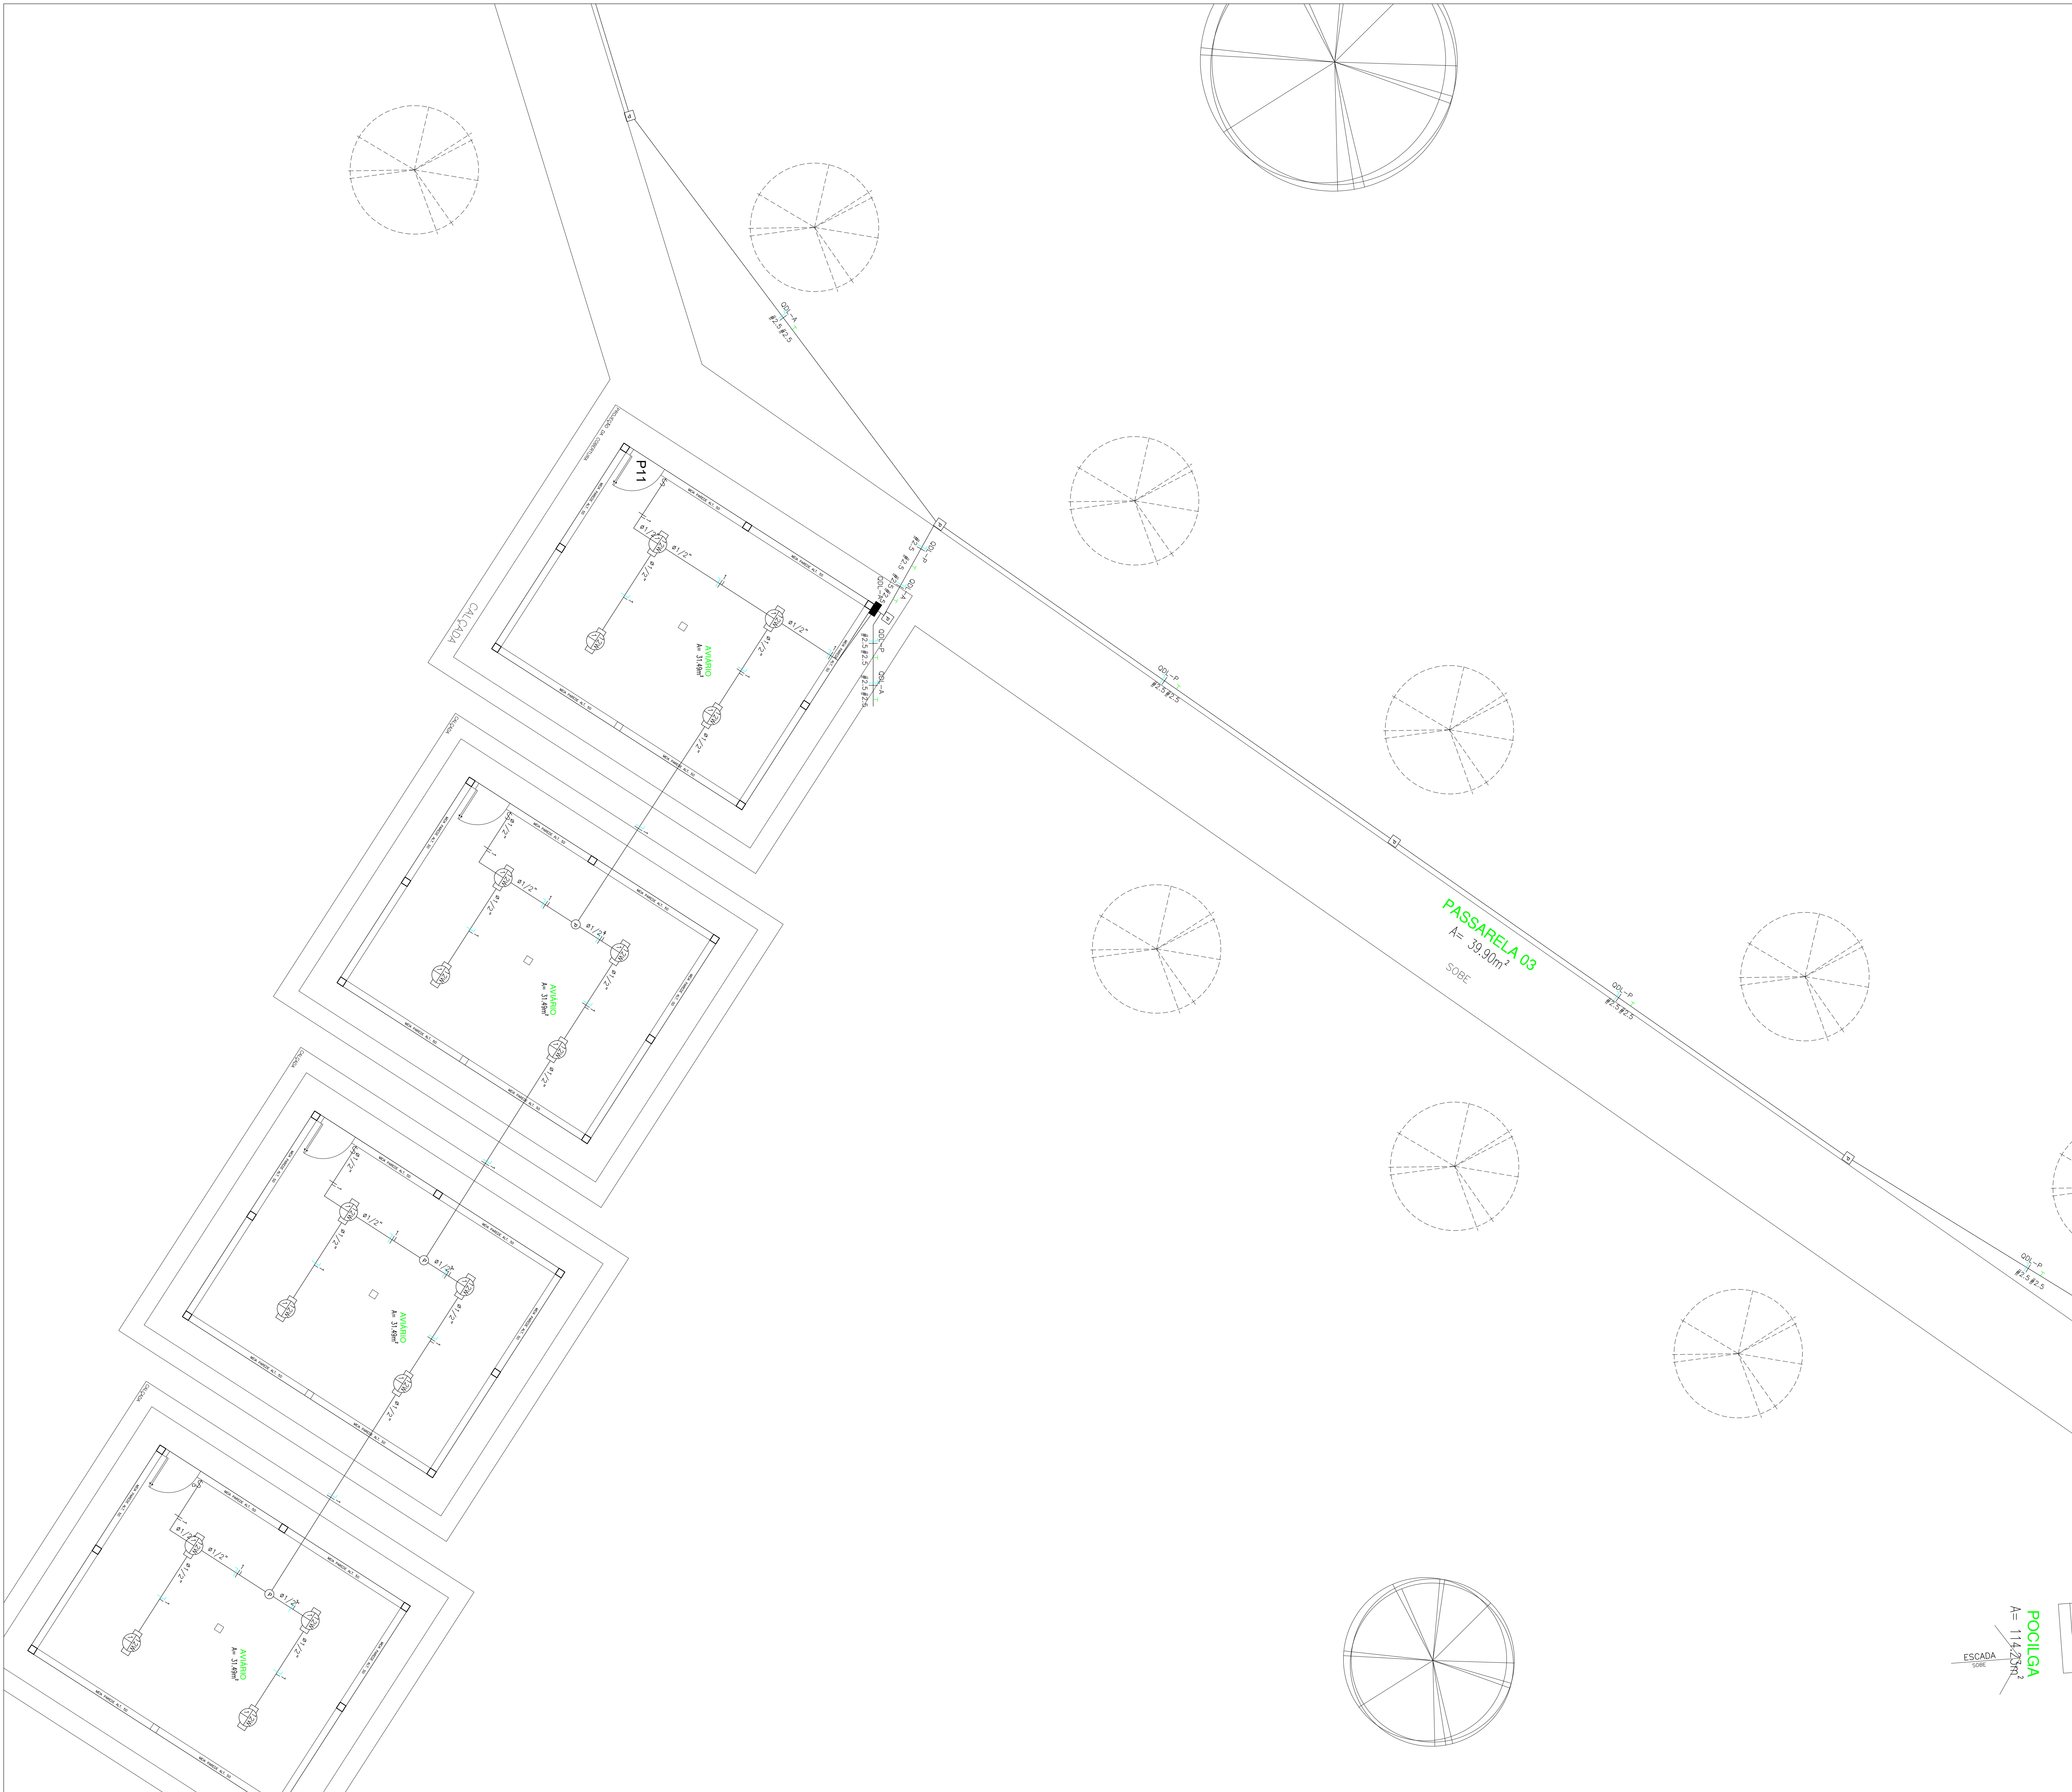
QDL-A
#2.5 #2.5

P11
ø1/2"
ø1/2"
ø1/2"
ø1/2"
ø1/2"
AVIÁRIO
A= 31.49m²
CALÇADA

QDL-P
#2.5 #2.5
QDL-A
#2.5 #2.5
QDL-P
#2.5 #2.5
QDL-A
#2.5 #2.5

QDL-P
#2.5 #2.5

ø1/2"
ø1/2"
ø1/2"
ø1/2"
ø1/2"
AVIÁRIO
A= 31.49m²

PASSARELA 03
A= 39.90m²
SOBE

QDL-P
#2.5 #2.5

ø1/2"
ø1/2"
ø1/2"
ø1/2"
ø1/2"
AVIÁRIO
A= 31.49m²

QDL-P
#2.5 #2.5

ø1/2"
ø1/2"
ø1/2"
ø1/2"
ø1/2"
AVIÁRIO
A= 31.49m²

POCILGA
A= 114.23m²
ESCADA
SOBE